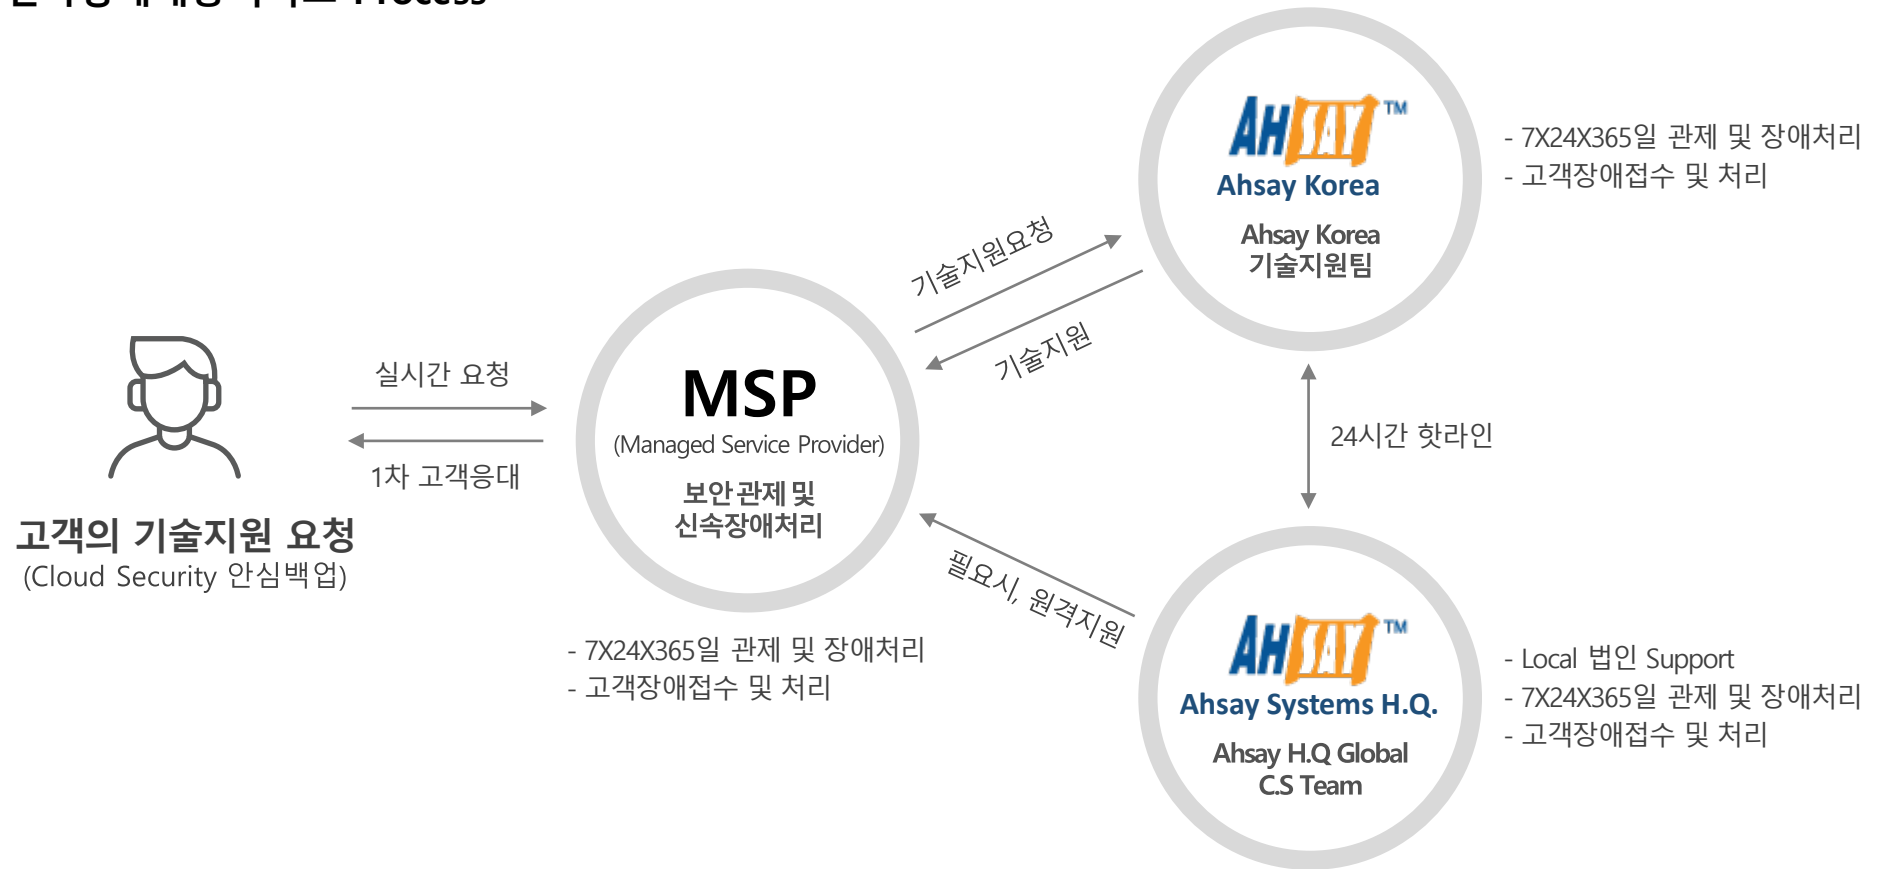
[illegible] Process

AHSAY™
Ahsay Korea

Ahsay Korea
기술지원팀

- 7X24X365일 관제 및 장애처리
- 고객장애접수 및 처리

기술지원요청

기술지원

실시간 요청

1차 고객응대

고객의 기술지원 요청
(Cloud Security 안심백업)

MSP
(Managed Service Provider)
보안관제 및
신속장애처리

24시간 핫라인

필요시, 원격지원

- 7X24X365일 관제 및 장애처리
- 고객장애접수 및 처리

AHSAY™
Ahsay Systems H.Q.

Ahsay H.Q Global
C.S Team

- Local 법인 Support
- 7X24X365일 관제 및 장애처리
- 고객장애접수 및 처리